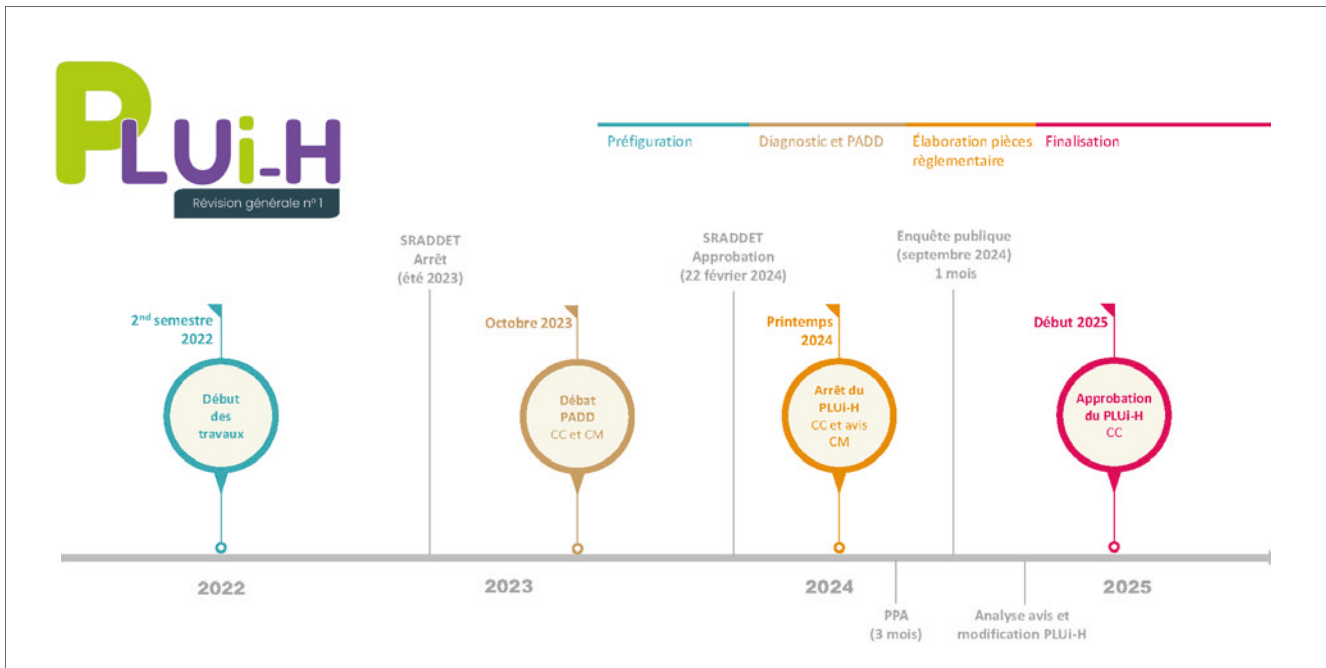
PLUi-H
Révision générale n° 1

Préfiguration
Diagnostic et PADD
Élaboration pièces règlementaire
Finalisation

SRADDET Arrêt (été 2023)
SRADDET Approbation (22 février 2024)
Enquête publique (septembre 2024) 1 mois

2$^{nd}$ semestre 2022
Début des travaux

Octobre 2023
Débat PADD CC et CM

Printemps 2024
Arrêt du PLUi-H CC et avis CM

Début 2025
Approbation du PLUi-H CC

2022
2023
2024
2025

PPA (3 mois)
Analyse avis et modification PLUi-H